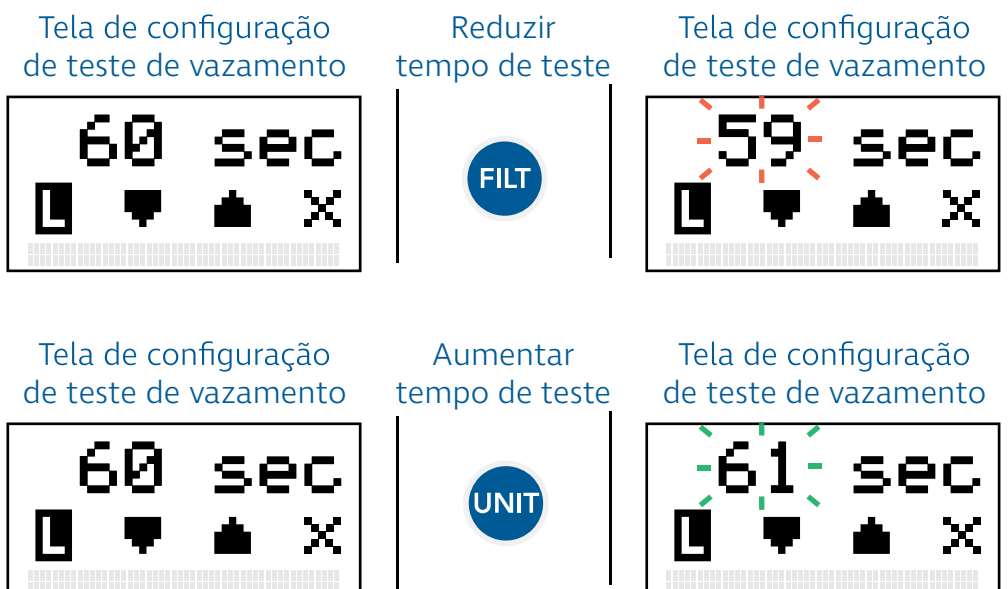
Tela de configuração de teste de vazamento

60 sec

L

Reduzir tempo de teste

FILT

Tela de configuração de teste de vazamento

59 sec

L

Tela de configuração de teste de vazamento

60 sec

L

Aumentar tempo de teste

UNIT

Tela de configuração de teste de vazamento

61 sec

L